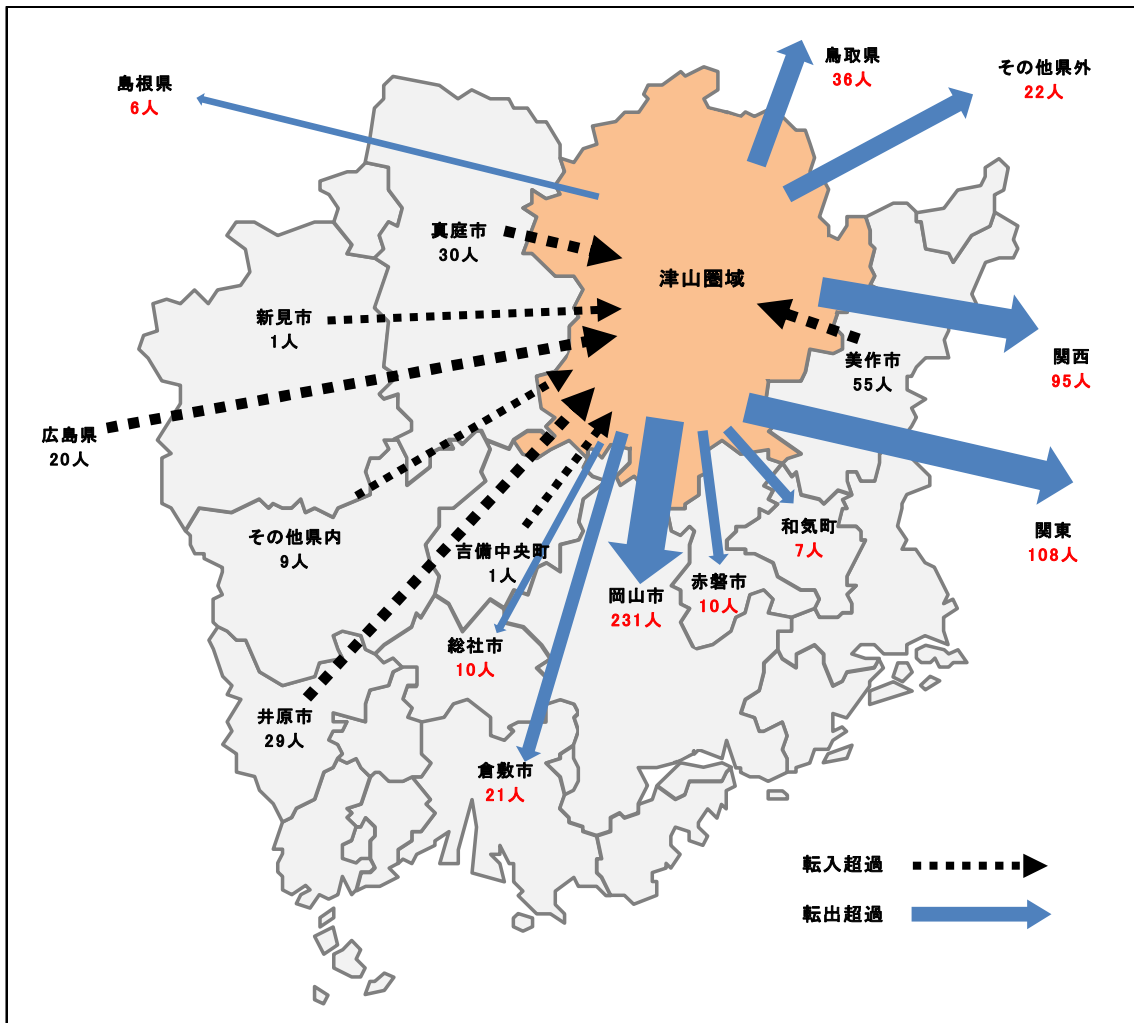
島根県
6人

鳥取県
36人

その他県外
22人

真庭市
30人

津山圏域

新見市
1人

美作市
55人

関西
95人

広島県
20人

関東
108人

その他県内
9人

和気町
7人

吉備中央町
1人

岡山市
231人

赤磐市
10人

総社市
10人

井原市
29人

倉敷市
21人

転入超過

転出超過